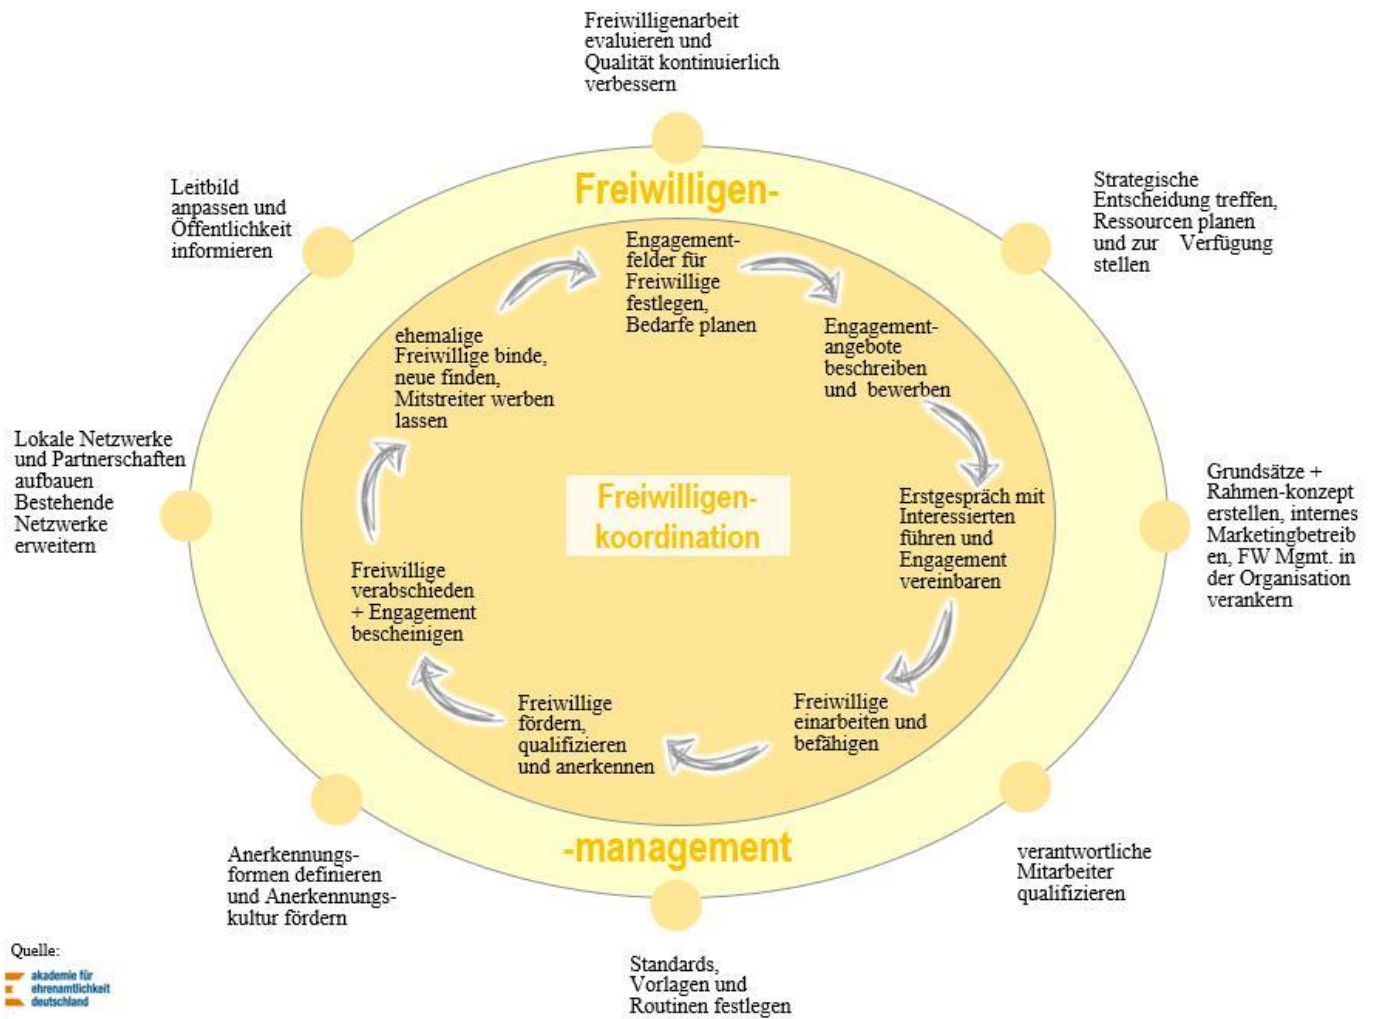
Freiwilligenarbeit evaluieren und Qualität kontinuierlich verbessern

Strategische Entscheidung treffen, Ressourcen planen und zur Verfügung stellen

Grundsätze + Rahmen-konzept erstellen, internes Marketingbetrieben, FW Mgmt. in der Organisation verankern

verantwortliche Mitarbeiter qualifizieren

Standards, Vorlagen und Routinen festlegen

Anerkennungsformen definieren und Anerkennungskultur fördern

Lokale Netzwerke und Partnerschaften aufbauen Bestehende Netzwerke erweitern

Leitbild anpassen und Öffentlichkeit informieren

Freiwilligen-

-management

Engagementfelder für Freiwillige festlegen, Bedarfe planen

Engagementangebote beschreiben und bewerben

Erstgespräch mit Interessierten führen und Engagement vereinbaren

Freiwillige einarbeiten und befähigen

Freiwillige fördern, qualifizieren und anerkennen

Freiwillige verabschieden + Engagement bescheinigen

ehemalige Freiwillige binde, neue finden, Mitstreiter werben lassen

Freiwilligen-koordination

Quelle:
akademie für ehrenamtlichkeit deutschland